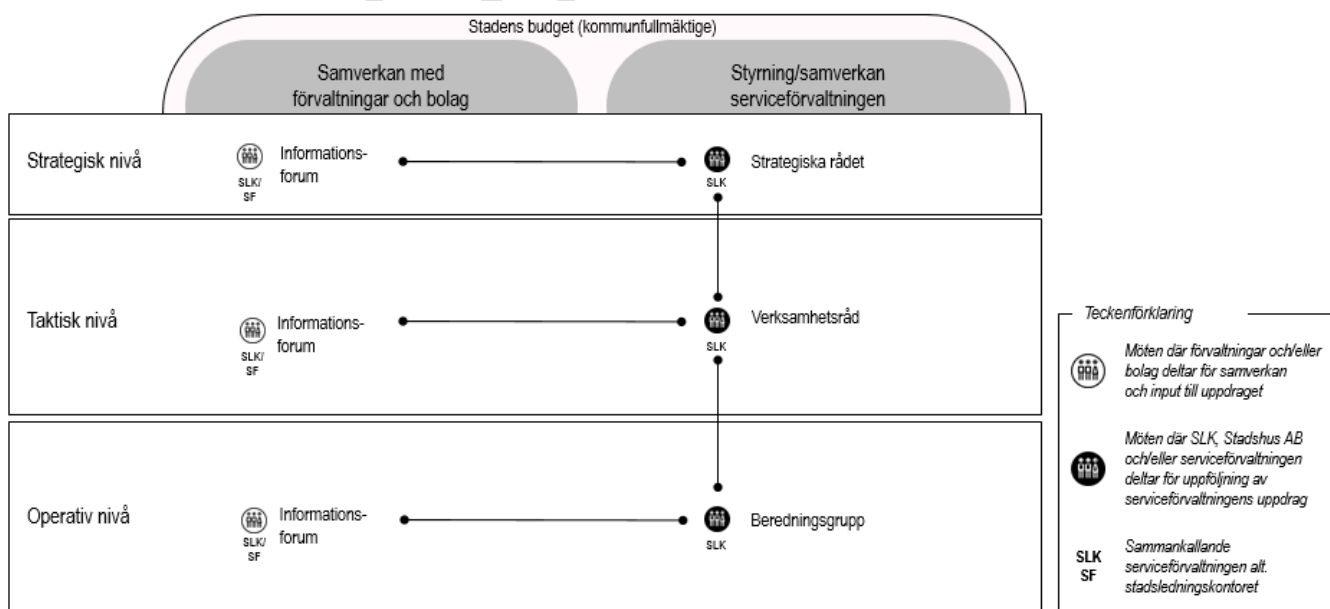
Stadens budget (kommunfullmäktige)

Samverkan med förvaltningar och bolag

Styrning/samverkan serviceförvaltningen

Strategisk nivå

SLK/ SF

Informationsforum

SLK

Strategiska rådet

Taktisk nivå

SLK/ SF

Informationsforum

SLK

Verksamhetsråd

Operativ nivå

SLK/ SF

Informationsforum

SLK

Beredningsgrupp

Teckenförklaring

Möten där förvaltningar och/eller bolag deltar för samverkan och input till uppdraget

Möten där SLK, Stadshus AB och/eller serviceförvaltningen deltar för uppföljning av serviceförvaltningens uppdrag

SLK SF

Sammankallande serviceförvaltningen alt. stadsledningskontoret